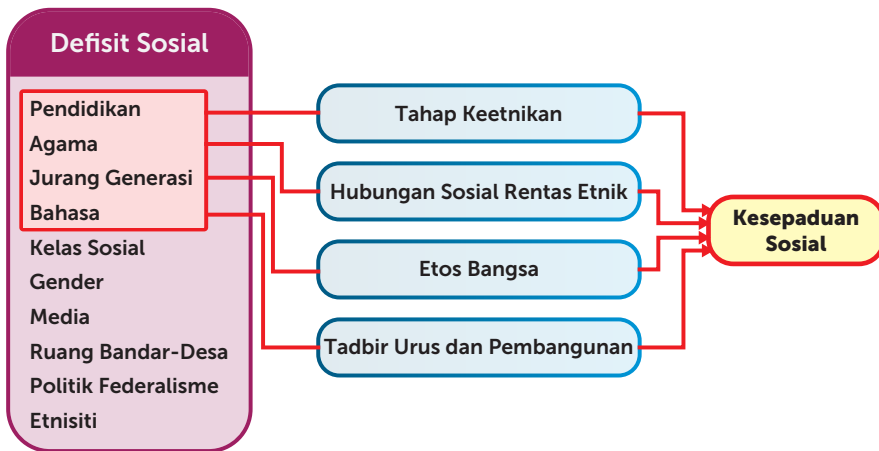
Defisit Sosial

Pendidikan
Agama
Jurang Generasi
Bahasa
Kelas Sosial
Gender
Media
Ruang Bandar-Desa
Politik Federalisme
Etnisiti

Tahap Keetnikan

Hubungan Sosial Rentas Etnik

Etos Bangsa

Tadbir Urus dan Pembangunan

Kesepaduan Sosial